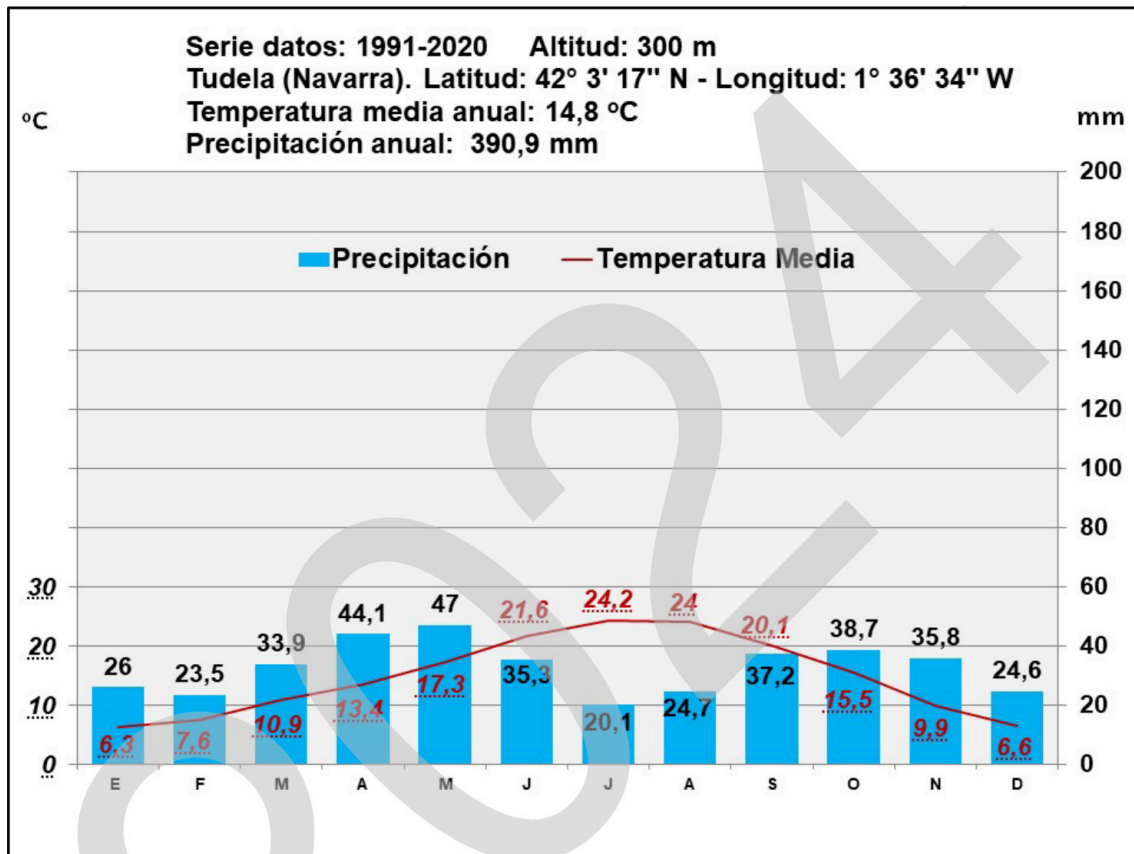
Serie datos: 1991-2020 Altitud: 300 m
Tudela (Navarra). Latitud: 42° 3' 17'' N - Longitud: 1° 36' 34'' W
Temperatura media anual: 14,8 ºC
Precipitación anual: 390,9 mm

ºC

mm

Precipitación — Temperatura Media

200
180
160
140
120
100
80
60
40
20
0

30
20
10
0

26
23,5
33,9
44,1
47
35,3
20,1
24,7
37,2
38,7
35,8
24,6

6,3
7,6
10,9
13,4
17,3
21,6
24,2
24
20,1
15,5
9,9
6,6

E F M A M J J A S O N D